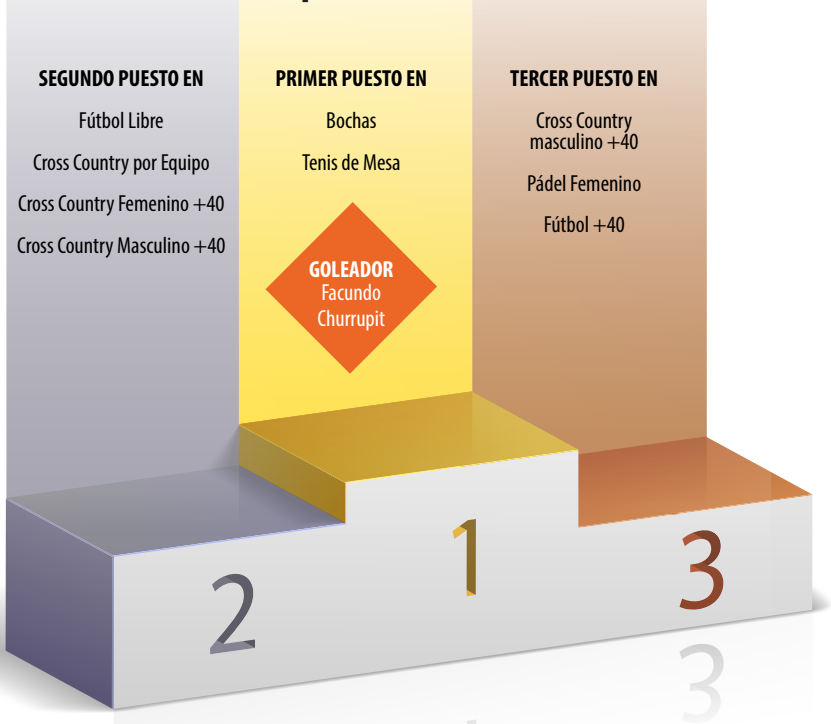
SEGUNDO PUESTO EN

Fútbol Libre

Cross Country por Equipo

Cross Country Femenino +40

Cross Country Masculino +40

PRIMER PUESTO EN

Bochas

Tenis de Mesa

GOLEADOR
Facundo
Churrupit

TERCER PUESTO EN

Cross Country masculino +40

Pádel Femenino

Fútbol +40

2

1

3